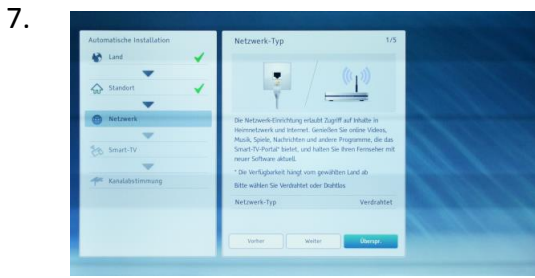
7.

Automatische Installation

Land

Standort

Netzwerk

Smart-TV

Kanalabstimmung

Netzwerk-Typ 1/5

Die Netzwerk-Einrichtung erlaubt Zugriff auf Inhalte in Heimnetzwerk und Internet. Genießen Sie online Videos, Musik, Spiele, Nachrichten und andere Programme, die das Smart-TV-Portal* bietet, und halten Sie Ihren Fernseher mit neuer Software aktuell.

* Die Verfügbarkeit hängt vom gewählten Land ab

Bitte wählen Sie Verdrahtet oder Drahtlos

Netzwerk-Typ Verdrahtet

Vorher Weiter Überspr.